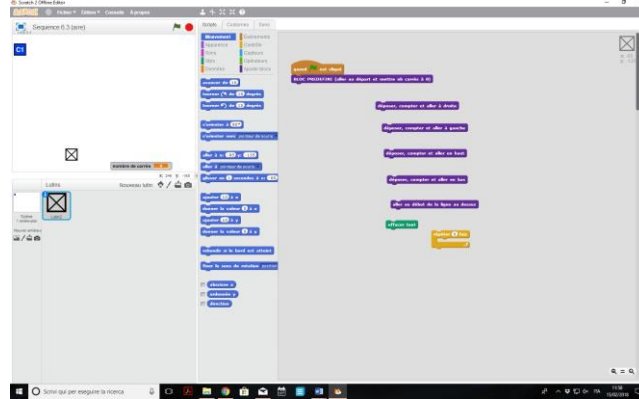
Scratch 2 Offline Editor

Fichier ▾ Édition ▾ Conseils À propos

Sequence 6.3 (arre)

Scripts Costumes Sons

Mouvement Événements
Apparence Contrôle
Sons Capteurs
Stylo Opérateurs
Données Ajouter blocs

avancer de 10
tourner de 15 degrés
tourner de 15 degrés
s'orienter à 90
s'orienter vers pointeur de souris
aller à x: 0 y: 0
aller à pointeur de souris
glisser en 1 secondes à x: 0 y: 0
ajouter 10 à x
donner la valeur 0 à x
ajouter 10 à y
donner la valeur 0 à y
rebondir si le bord est atteint
fixer le sens de rotation position
abscisse x
ordonnée y
direction

quand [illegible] est cliqué
BLOC PRÉDÉFINI (aller au départ et mettre ub carrée à 0)
déposer, compter et aller à droite
déposer, compter et aller à gauche
déposer, compter et aller en haut
déposer, compter et aller en bas
aller au début de la ligne au dessus
effacer tout
répéter 8 fois

nombre de carrés 86

Lutins Nouveau lutin:
Scène 1 arrière-plan
Nouvel arrière-plan:
Lutin1

x: 240 y: -164

Écrivi qui per eseguire la ricerca

11:58
15/02/2018